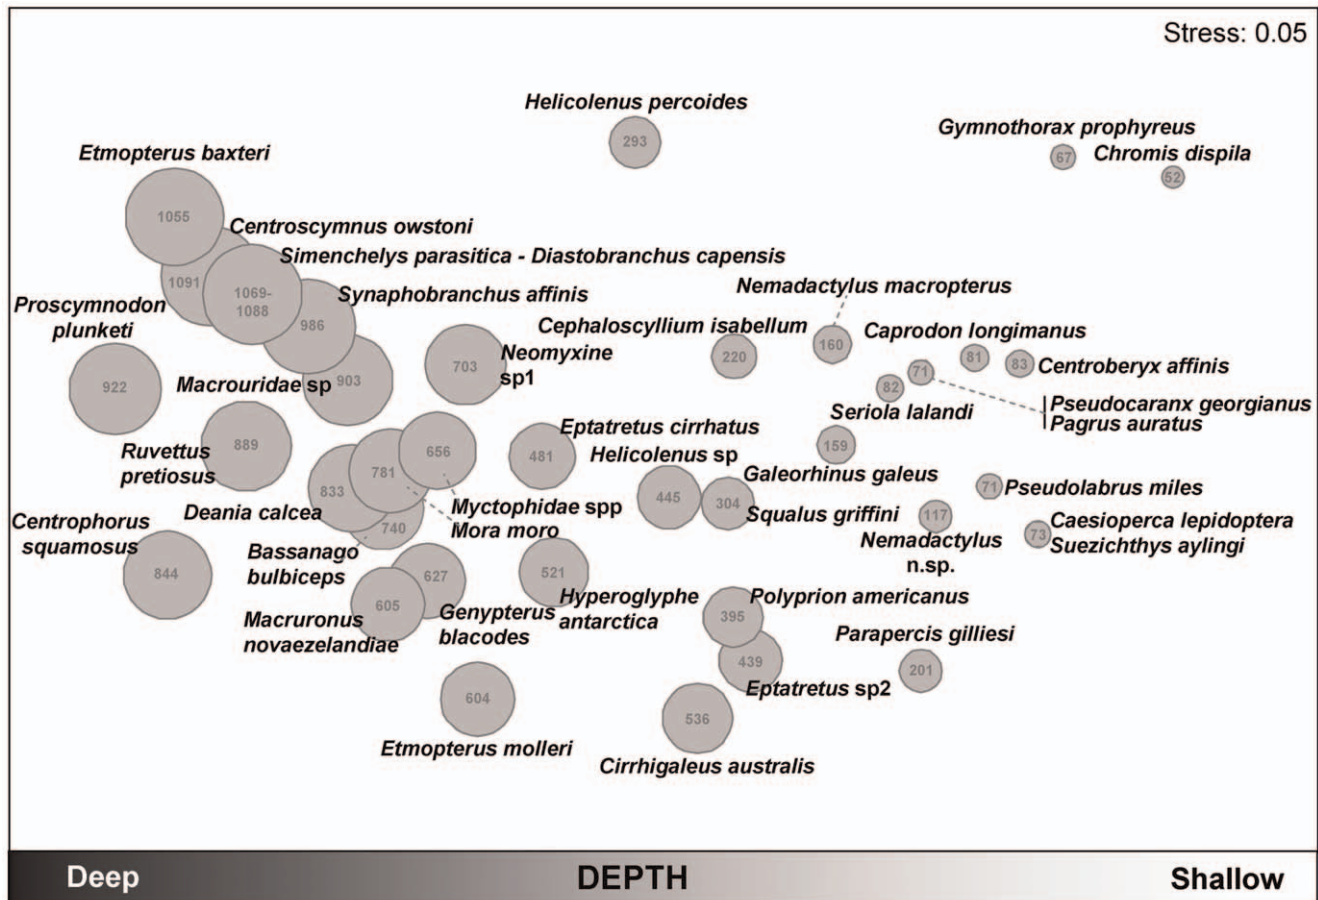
Stress: 0.05

Helicolenus percoides
293

Gymnothorax prophyreus
67
Chromis dispila
52

Etmopterus baxteri
1055
Centroscymnus owstoni
1091
1069-1088
Simenchelys parasitica - Diastobranchus capensis
Synaphobranchus affinis
986
903
Proscymnodon plunketi
922
Macrouridae sp
703
Neomyxine sp1
Cephaloscyllium isabellum
220
Nemadactylus macropterus
160
Caprodon longimanus
81
83
Centroberyx affinis
82
71
Pseudocaranx georgianus
Pagrus auratus
Seriola lalandi
159
Ruvettus pretiosus
889
Eptatretus cirrhatus
481
Helicolenus sp
656
781
833
740
Galeorhinus galeus
445
304
71
Pseudolabrus miles
Centrophorus squamosus
Deania calcea
Myctophidae spp
Mora moro
Squalus griffini
117
Nemadactylus n.sp.
73
Caesioperca lepidoptera
Suezichthys aylingi
844
Bassanago bulbiceps
627
521
605
Macruronus novaezelandiae
Genypterus blacodes
Hyperoglyphe antarctica
395
Polyprion americanus
Parapercis gilliesi
439
201
Eptatretus sp2
604
536
Etmopterus molleri
Cirrhigaleus australis

Deep
DEPTH
Shallow